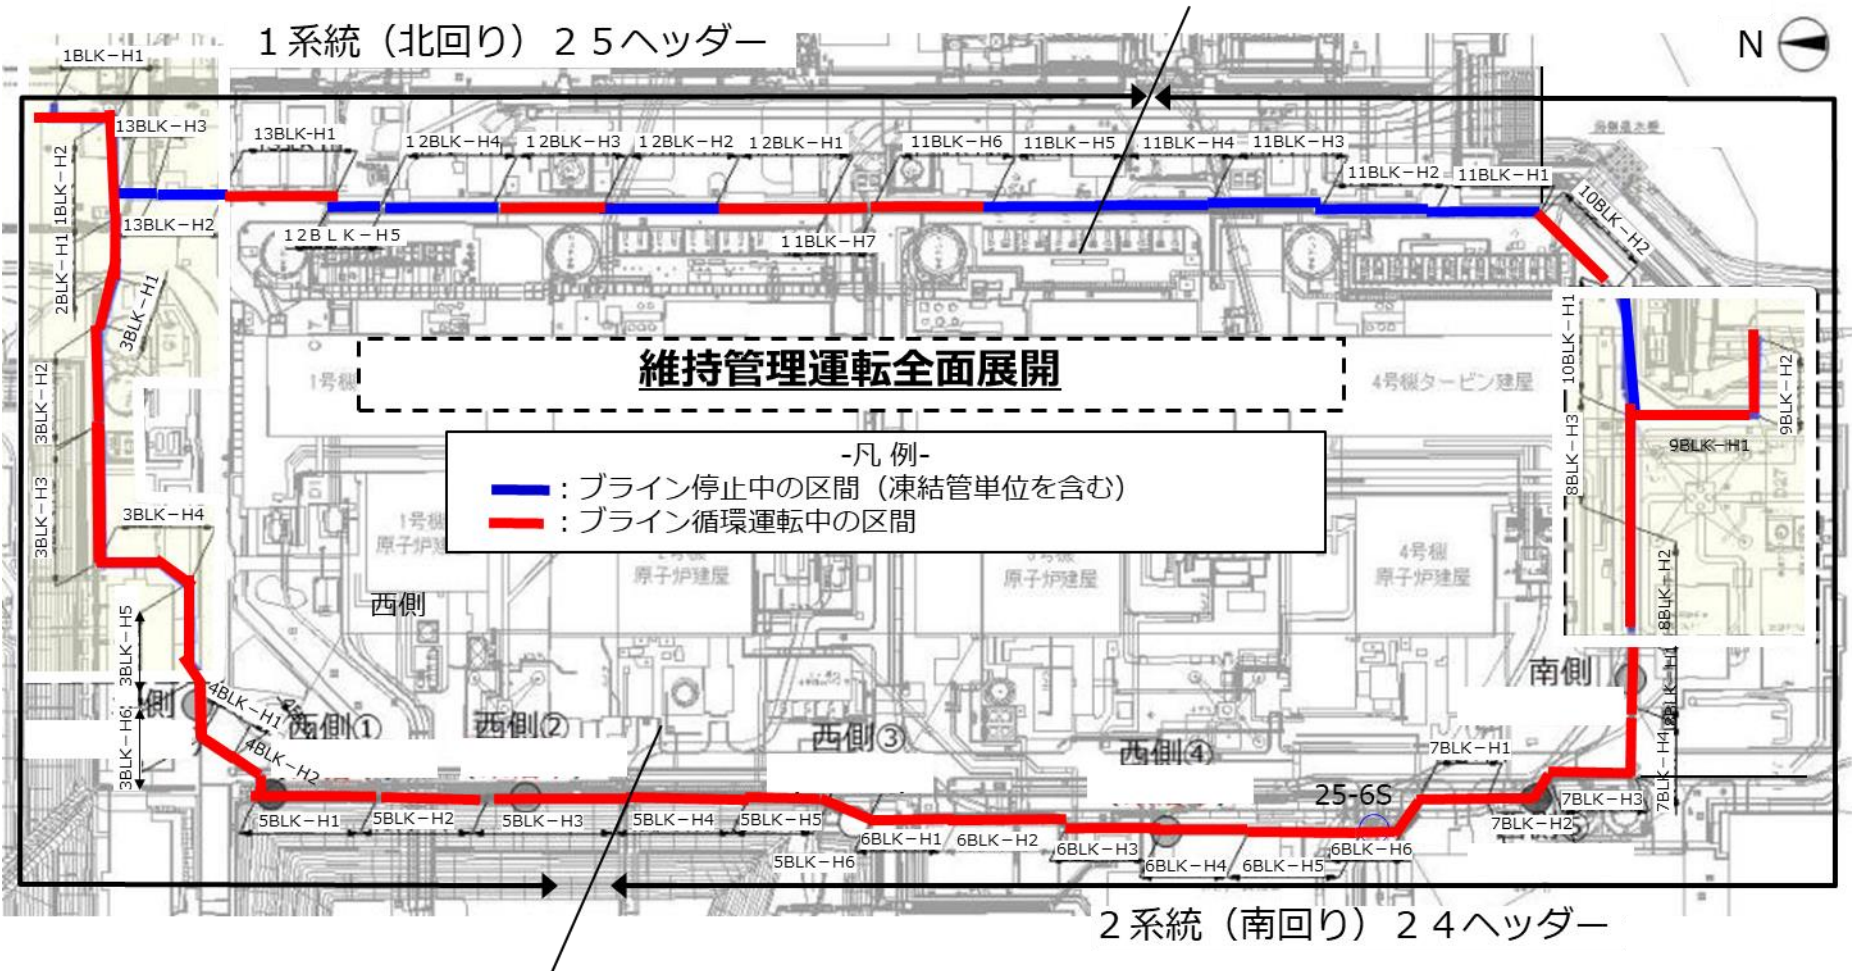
１系統（北回り）２５ヘッダー

N

1BLK−H1
13BLK−H3
13BLK−H1
１２BLK−H4
１２BLK−H3
１２BLK−H2
１２BLK−H1
11BLK−H6
11BLK−H5
11BLK−H4
11BLK−H3
11BLK−H2
11BLK−H1
10BLK−H2
1BLK−H2
1BLK−H1
13BLK−H2
１２ＢＬＫ−H5
１１BLK−H7
2BLK−H1
3BLK−H1
3BLK−H2
3BLK−H3
3BLK−H4
3BLK−H5
3BLK−H6
10BLK−H1
9BLK−H2
9BLK−H1
10BLK−H3
8BLK−H2
8BLK−H1
7BLK−H4

維持管理運転全面展開

1号機
4号機タービン建屋

-凡 例-
：ブライン停止中の区間（凍結管単位を含む）
：ブライン循環運転中の区間

1号機 原子炉建屋
3号機 原子炉建屋
4号機 原子炉建屋

西側
南側
西側①
西側②
西側③
西側④

4BLK−H1
4BLK−H2
5BLK−H1
5BLK−H2
5BLK−H3
5BLK−H4
5BLK−H5
5BLK−H6
6BLK−H1
6BLK−H2
6BLK−H3
6BLK−H4
6BLK−H5
6BLK−H6
25-6S
7BLK−H1
7BLK−H2
7BLK−H3

２系統（南回り）２４ヘッダー